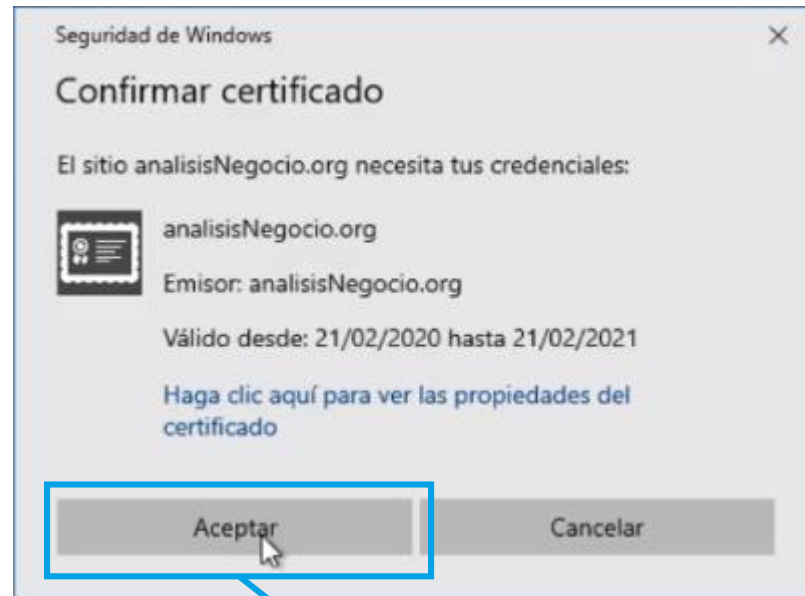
Seguridad de Windows

×

Confirmar certificado

El sitio analisisNegocio.org necesita tus credenciales:

analisisNegocio.org

Emisor: analisisNegocio.org

Válido desde: 21/02/2020 hasta 21/02/2021

Haga clic aquí para ver las propiedades del certificado

Aceptar

Cancelar